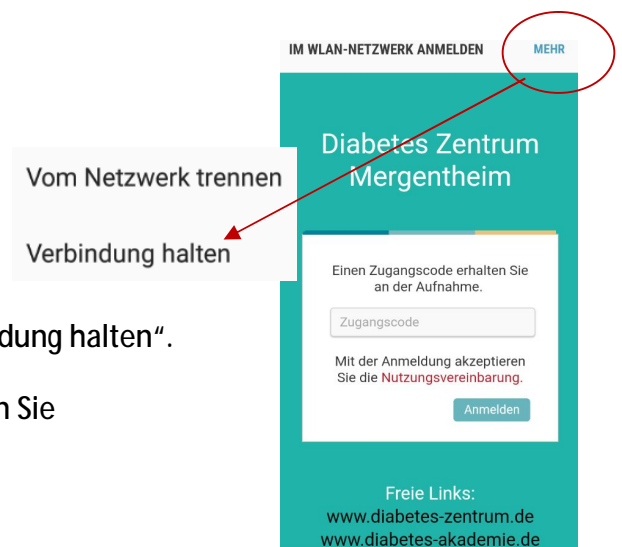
IM WLAN-NETZWERK ANMELDEN MEHR

Vom Netzwerk trennen

Verbindung halten

Diabetes Zentrum Mergentheim

Einen Zugangscode erhalten Sie an der Aufnahme.

Zugangscode

Mit der Anmeldung akzeptieren Sie die Nutzungsvereinbarung.

Anmelden

dung halten".

n Sie

Freie Links:
www.diabetes-zentrum.de
www.diabetes-akademie.de